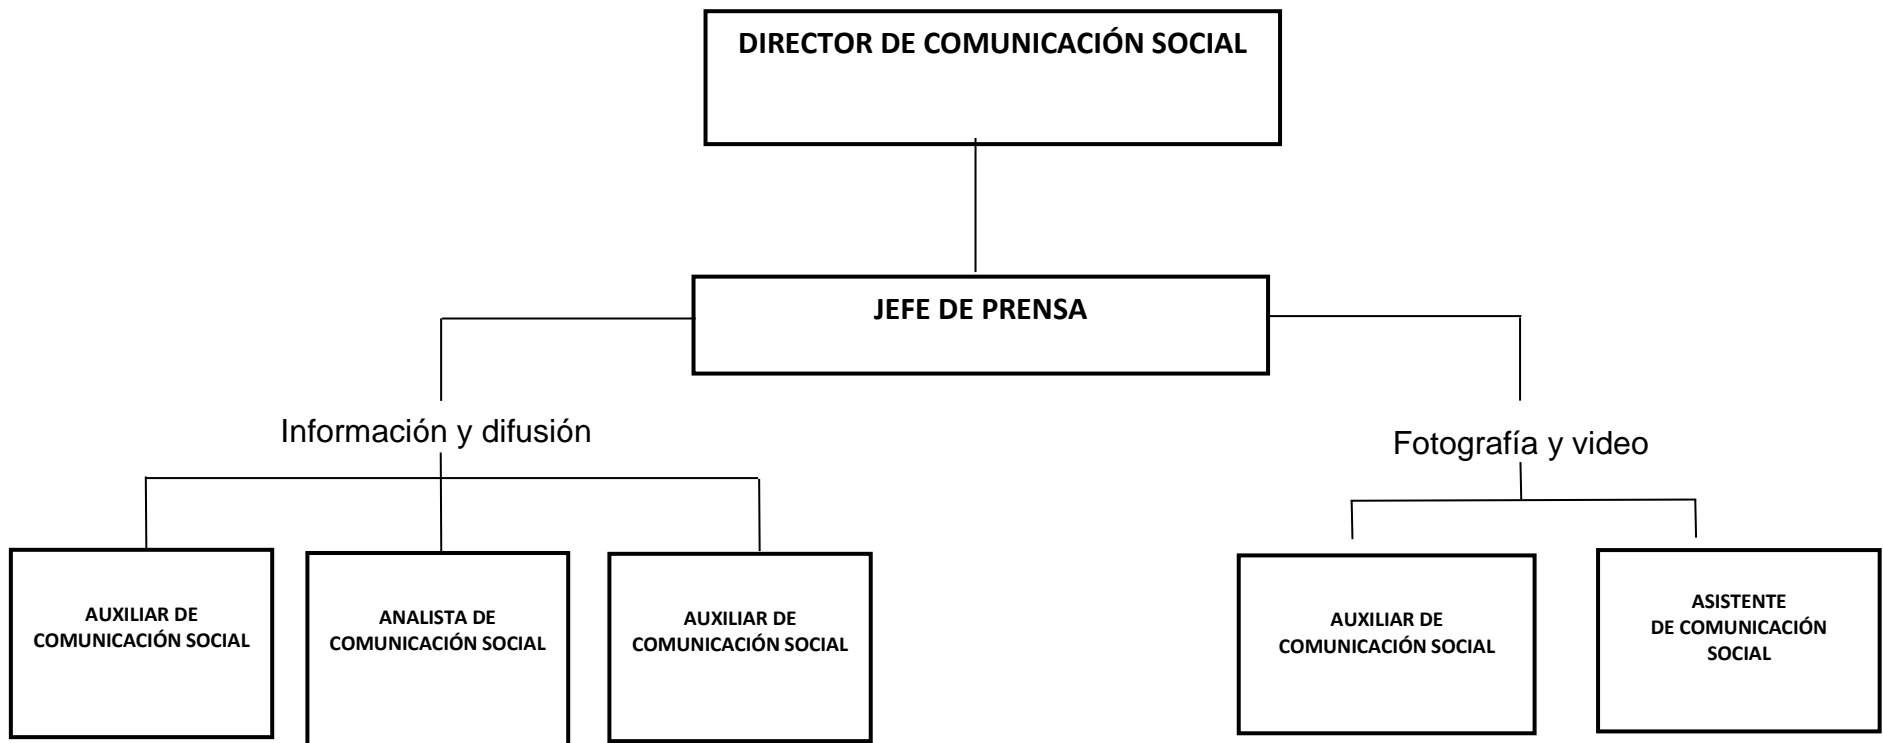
DIRECTOR DE COMUNICACIÓN SOCIAL

JEFE DE PRENSA

Información y difusión

Fotografía y video

AUXILIAR DE COMUNICACIÓN SOCIAL

ANALISTA DE COMUNICACIÓN SOCIAL

AUXILIAR DE COMUNICACIÓN SOCIAL

AUXILIAR DE COMUNICACIÓN SOCIAL

ASISTENTE DE COMUNICACIÓN SOCIAL